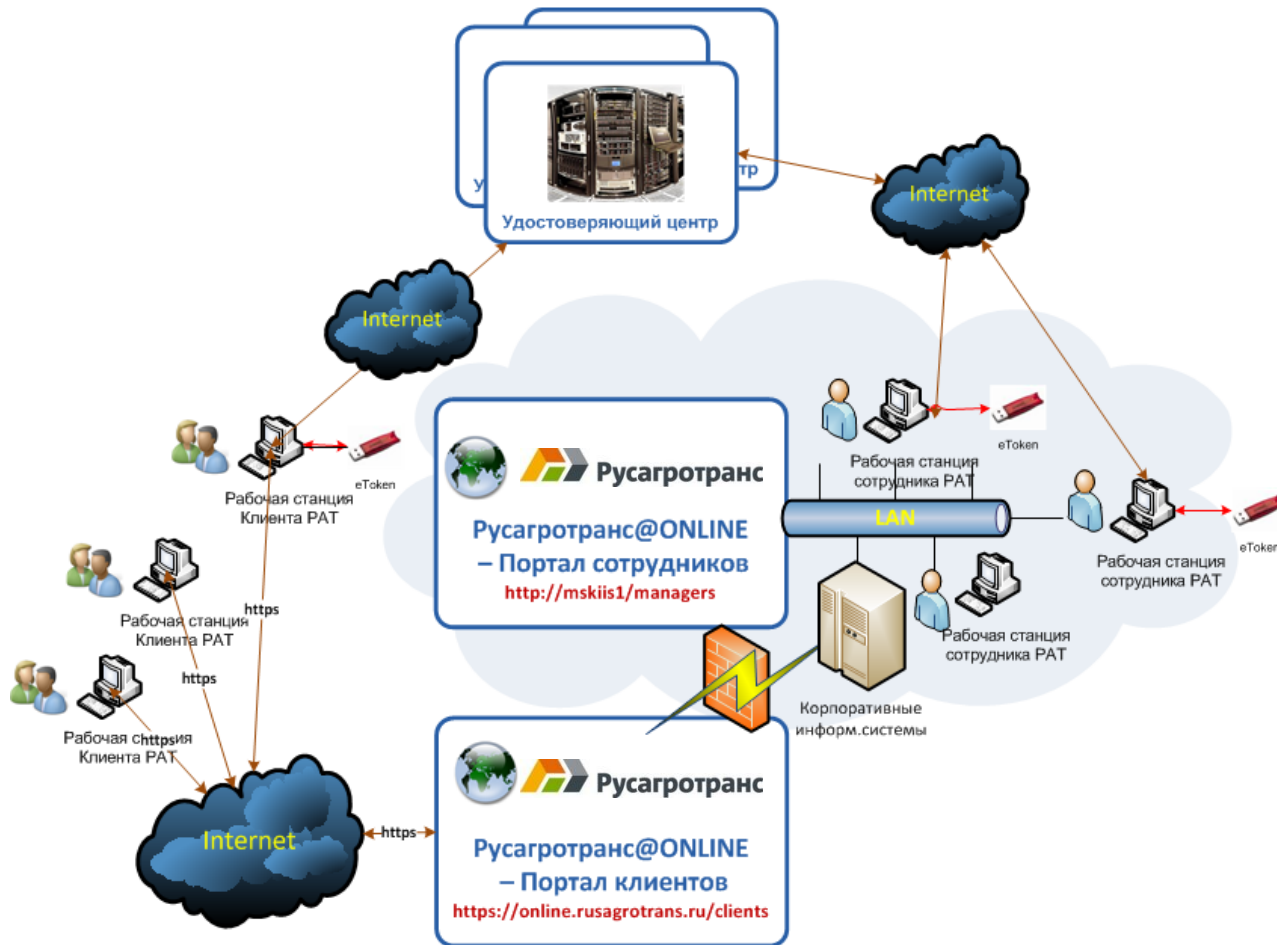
У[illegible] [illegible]тр

Удостоверяющий центр

Internet

Internet

Рабочая станция Клиента РАТ

eToken

Рабочая станция Клиента РАТ

https

https

Рабочая с https ия Клиента РАТ

Русагротранс

Русагротранс@ONLINE – Портал сотрудников

http://mskiis1/managers

Рабочая станция сотрудника РАТ

eToken

LAN

Рабочая станция сотрудника РАТ

eToken

Рабочая станция сотрудника РАТ

Корпоративные информ.системы

Internet

https

Русагротранс

Русагротранс@ONLINE – Портал клиентов

https://online.rusagrotrans.ru/clients